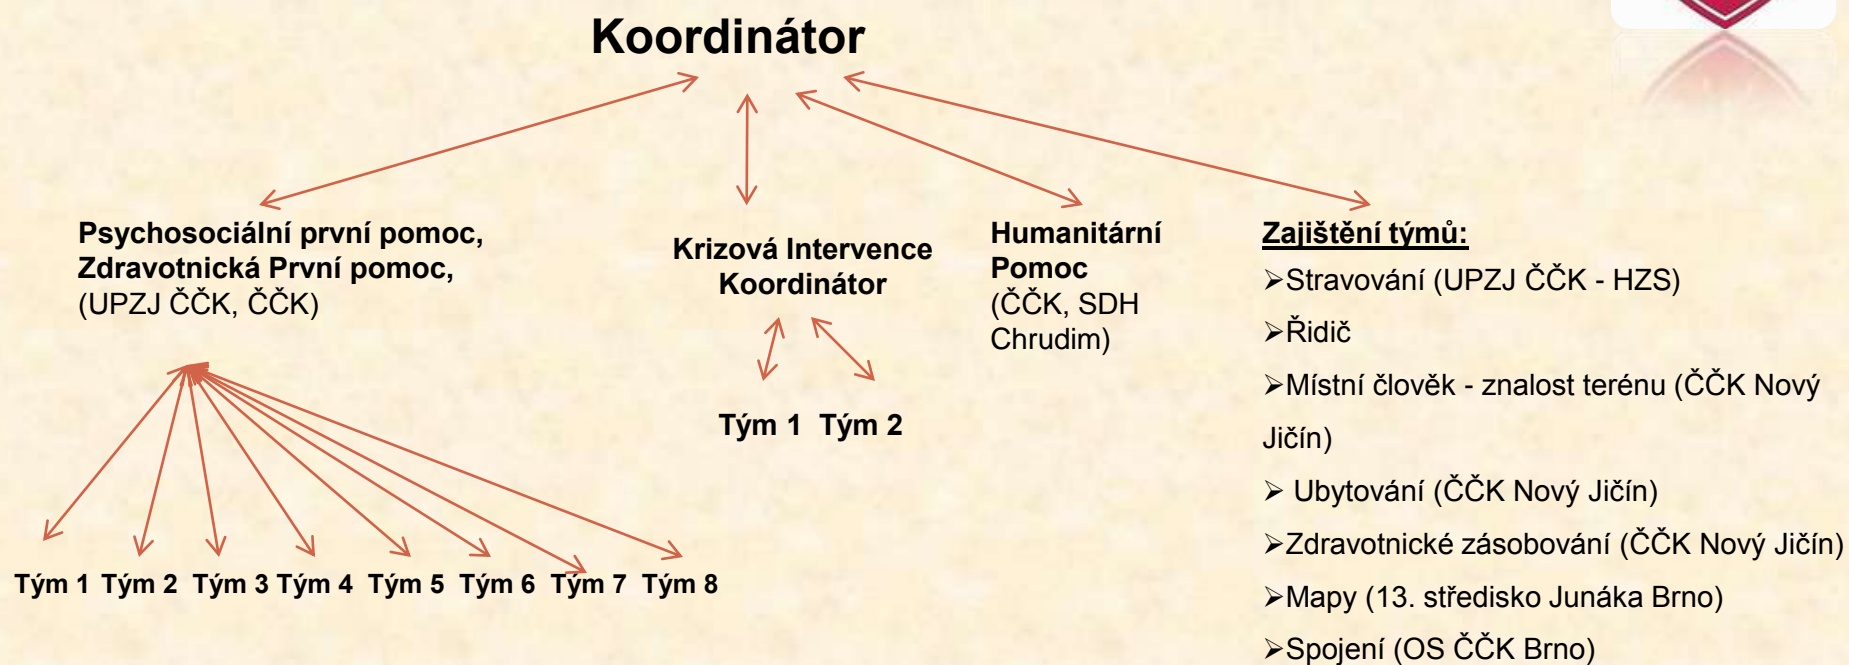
Koordinátor

Psychosociální první pomoc, Zdravotnická První pomoc, (UPZJ ČČK, ČČK)

Tým 1 Tým 2 Tým 3 Tým 4 Tým 5 Tým 6 Tým 7 Tým 8

Krizová Intervence Koordinátor

Tým 1 Tým 2

Humanitární Pomoc (ČČK, SDH Chrudim)

Zajištění týmů:

➢Stravování (UPZJ ČČK - HZS)

➢Řidič

➢Místní člověk - znalost terénu (ČČK Nový Jičín)

➢ Ubytování (ČČK Nový Jičín)

➢Zdravotnické zásobování (ČČK Nový Jičín)

➢Mapy (13. středisko Junáka Brno)

➢Spojení (OS ČČK Brno)